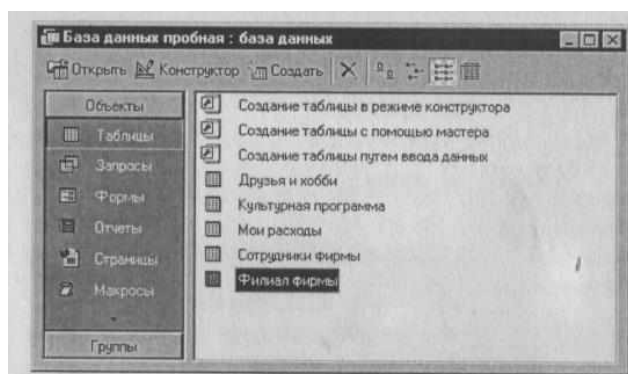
База данных пробная : база данных

Открыть Конструктор Создать

Объекты
Таблицы
Запросы
Формы
Отчеты
Страницы
Макросы
Группы

Создание таблицы в режиме конструктора
Создание таблицы с помощью мастера
Создание таблицы путем ввода данных
Друзья и хобби
Культурная программа
Мои расходы
Сотрудники фирмы
Филиал фирмы